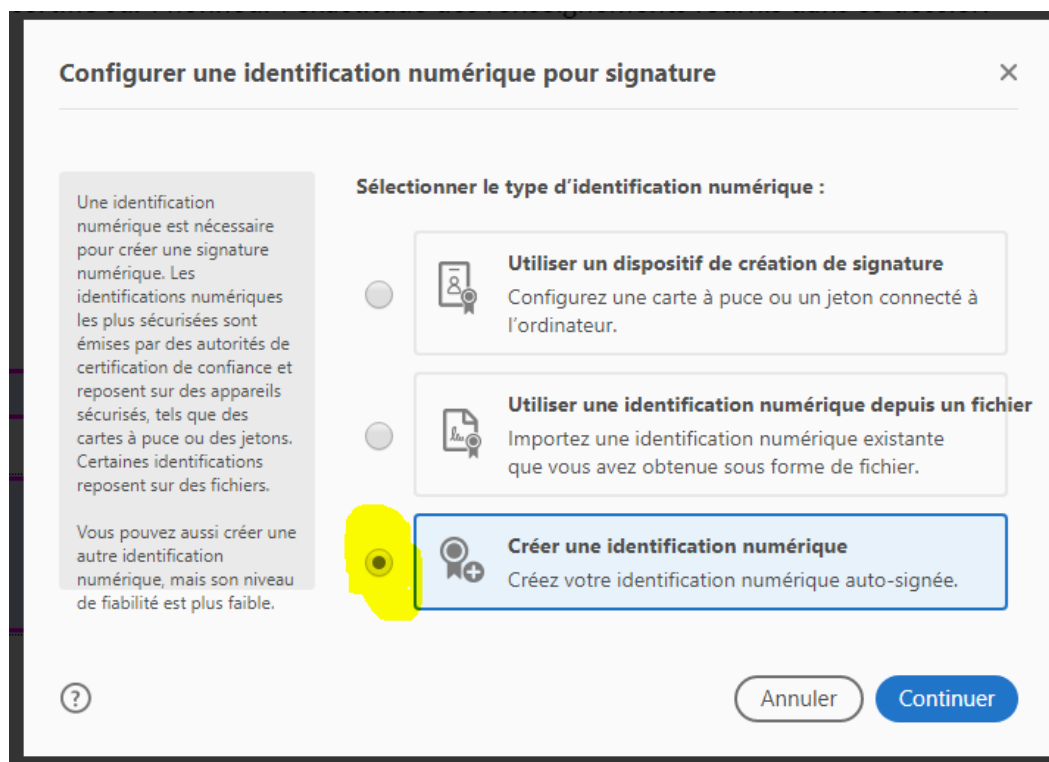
Configurer une identification numérique pour signature

×

Une identification numérique est nécessaire pour créer une signature numérique. Les identifications numériques les plus sécurisées sont émises par des autorités de certification de confiance et reposent sur des appareils sécurisés, tels que des cartes à puce ou des jetons. Certaines identifications reposent sur des fichiers.

Vous pouvez aussi créer une autre identification numérique, mais son niveau de fiabilité est plus faible.

Sélectionner le type d'identification numérique :

Utiliser un dispositif de création de signature
Configurez une carte à puce ou un jeton connecté à l'ordinateur.

Utiliser une identification numérique depuis un fichier
Importez une identification numérique existante que vous avez obtenue sous forme de fichier.

Créer une identification numérique
Créez votre identification numérique auto-signée.

?

Annuler

Continuer